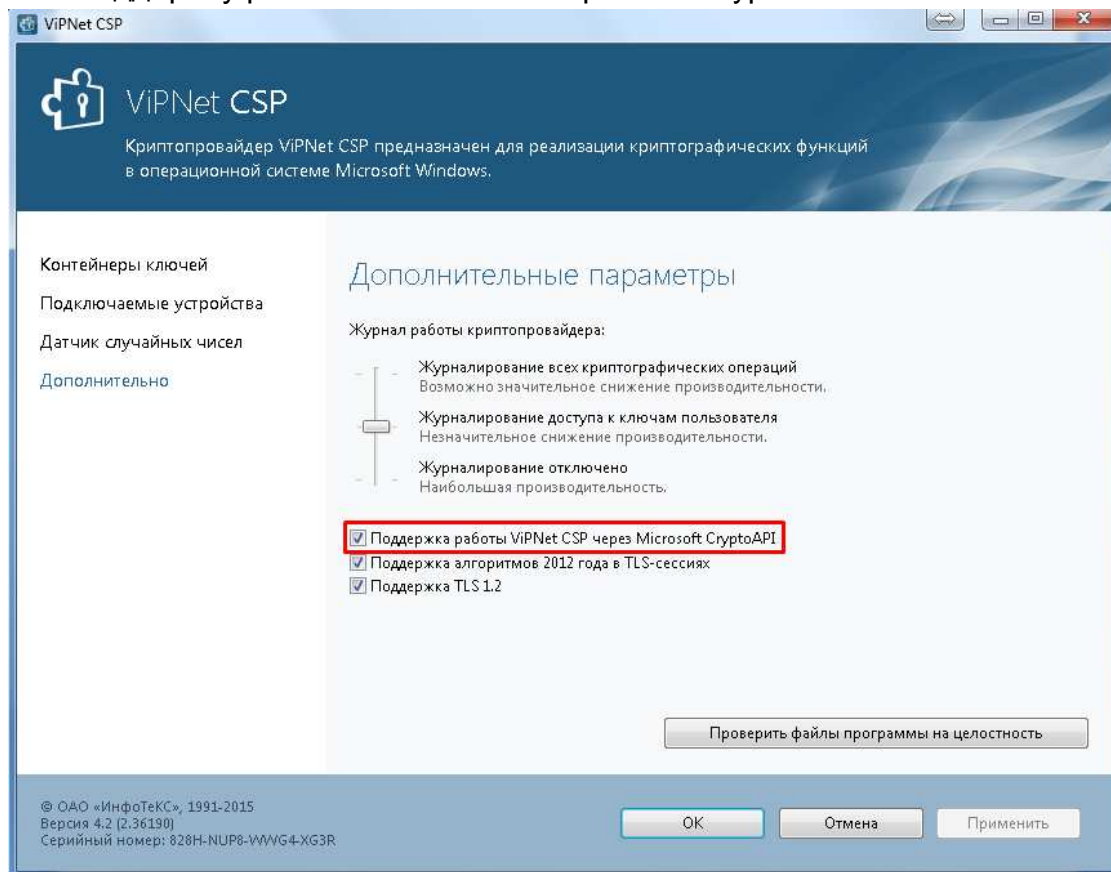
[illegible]

ViPNet CSP

ViPNet CSP

Криптопровайдер ViPNet CSP предназначен для реализации криптографических функций в операционной системе Microsoft Windows.

Контейнеры ключей
Подключаемые устройства
Датчик случайных чисел
Дополнительно

Дополнительные параметры

Журнал работы криптопровайдера:

Журналирование всех криптографических операций
Возможно значительное снижение производительности.

Журналирование доступа к ключам пользователя
Незначительное снижение производительности.

Журналирование отключено
Наибольшая производительность.

Поддержка работы ViPNet CSP через Microsoft CryptoAPI
Поддержка алгоритмов 2012 года в TLS-сессиях
Поддержка TLS 1.2

Проверить файлы программы на целостность

© ОАО «ИнфоТеКС», 1991-2015
Версия 4.2 (2.36190)
Серийный номер: 828H-NUP8-WWG4-XG3R

OK
Отмена
Применить